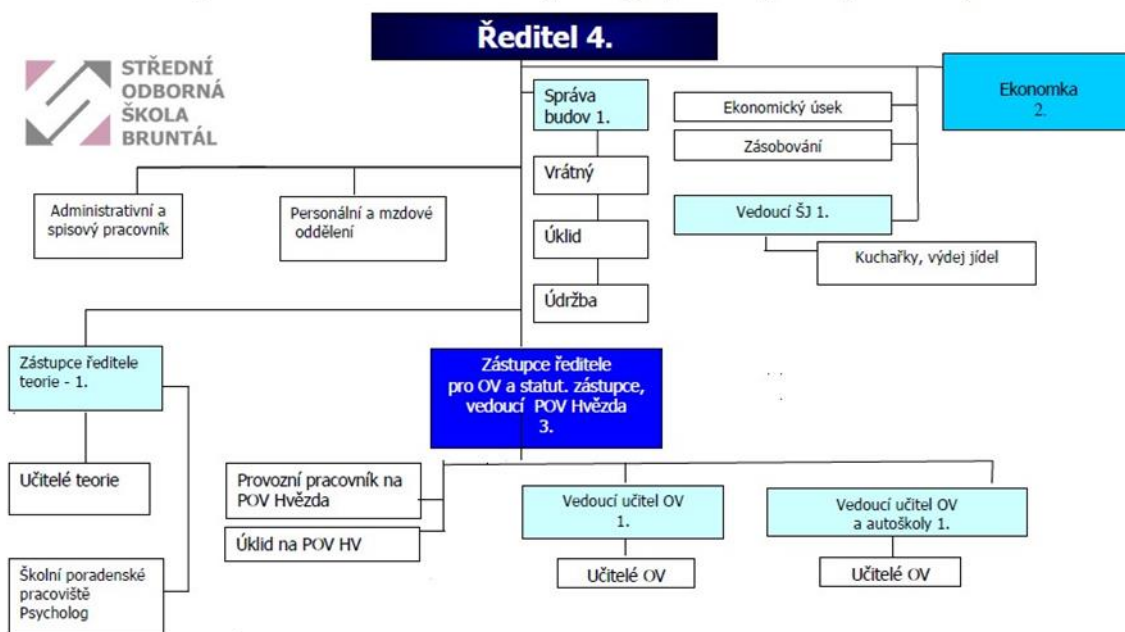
Ředitel 4.

STŘEDNÍ ODBORNÁ ŠKOLA BRUNTÁL

Správa budov 1.

Ekonomický úsek

Ekonomka 2.

Zásobování

Vrátný

Administrativní a spisový pracovník

Personální a mzdové oddělení

Vedoucí ŠJ 1.

Úklid

Kuchařky, výdej jídel

Údržba

Zástupce ředitele teorie - 1.

Zástupce ředitele pro OV a statut. zástupce, vedoucí POV Hvězda 3.

Učitelé teorie

Provozní pracovník na POV Hvězda

Vedoucí učitel OV 1.

Vedoucí učitel OV a autoškoly 1.

Úklid na POV HV

Školní poradenské pracoviště Psycholog

Učitelé OV

Učitelé OV